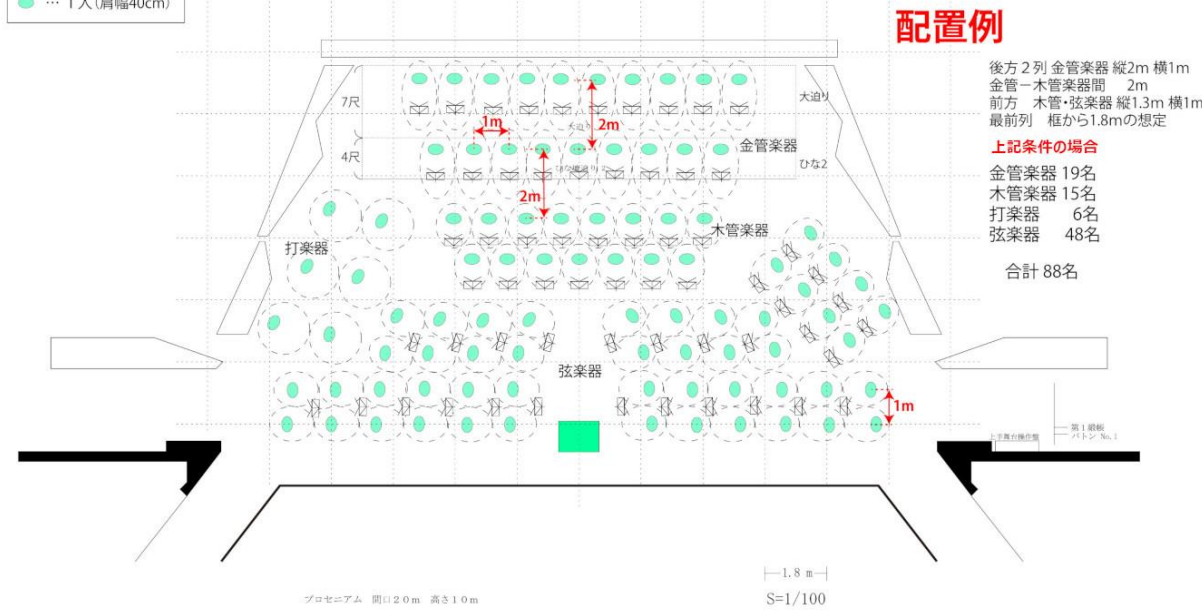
… 1人(肩幅40cm)

配置例

後方2列 金管楽器 縦2m 横1m
金管ー木管楽器間 2m
前方 木管・弦楽器 縦1.3m 横1m
最前列 框から1.8mの想定

上記条件の場合

金管楽器 19名
木管楽器 15名
打楽器 6名
弦楽器 48名

合計 88名

7尺
4尺
大迫り
ひな2
1m
2m
2m
金管楽器
木管楽器
打楽器
弦楽器
1m

第1緞帳
バトン No.1
上手舞台操作盤

1.8 m

プロセニアム 間口20m 高さ10m

S=1/100